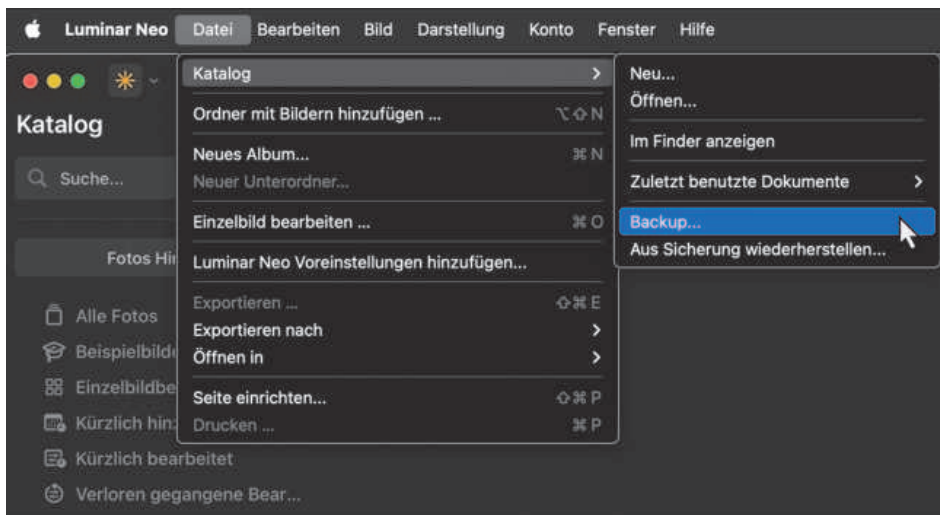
Luminar Neo Datei Bearbeiten Bild Darstellung Konto Fenster Hilfe

Katalog

Suche...

Fotos Hi

Alle Fotos
Beispielbild
Einzelbildbe
Kürzlich hin
Kürzlich bearbeitet
Verloren gegangene Bear...

Katalog >
Ordner mit Bildern hinzufügen ... ⌥⇧N
Neues Album... ⌘N
Neuer Unterordner...
Einzelbild bearbeiten ... ⌘O
Luminar Neo Voreinstellungen hinzufügen...
Exportieren ... ⇧⌘E
Exportieren nach >
Öffnen in >
Seite einrichten... ⇧⌘P
Drucken ... ⌘P

Neu...
Öffnen...
Im Finder anzeigen
Zuletzt benutzte Dokumente >
Backup...
Aus Sicherung wiederherstellen...